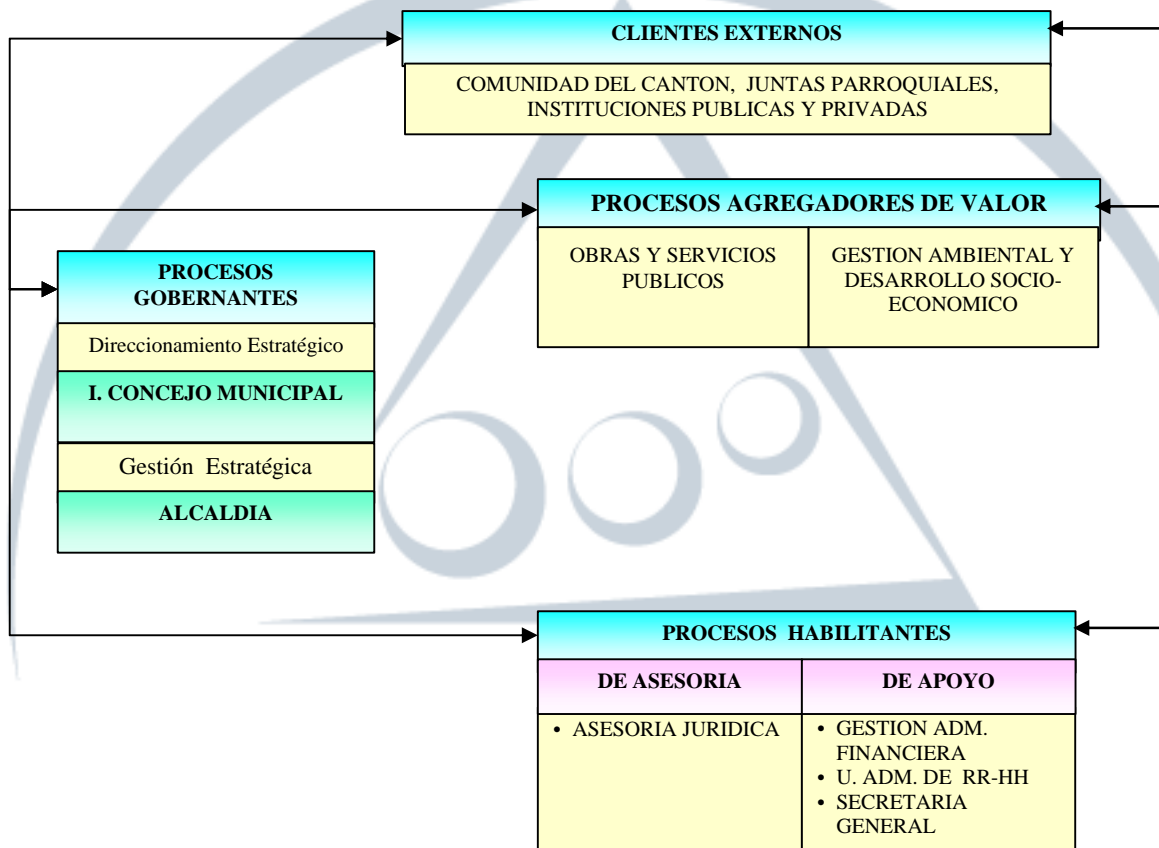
CLIENTES EXTERNOS

COMUNIDAD DEL CANTON, JUNTAS PARROQUIALES, INSTITUCIONES PUBLICAS Y PRIVADAS

PROCESOS AGREGADORES DE VALOR

| OBRAS Y SERVICIOS PUBLICOS | GESTION AMBIENTAL Y DESARROLLO SOCIO-ECONOMICO |
|---|---|

PROCESOS GOBERNANTES

Direccionamiento Estratégico

I. CONCEJO MUNICIPAL

Gestión Estratégica

ALCALDIA

PROCESOS HABILITANTES

| DE ASESORIA | DE APOYO |
|---|---|
| • ASESORIA JURIDICA | • GESTION ADM. FINANCIERA • U. ADM. DE RR-HH • SECRETARIA GENERAL |